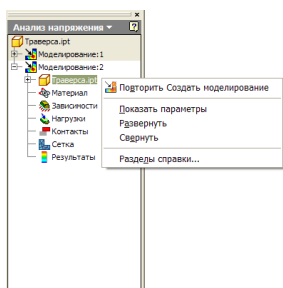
Анализ напряжения ▾

Траверса.ipt
Моделирование:1
Моделирование:2
Траверса.ipt
Материал
Зависимости
Нагрузки
Контакты
Сетка
Результаты

Повторить Создать моделирование
Показать параметры
Развернуть
Свернуть
Разделы справки...